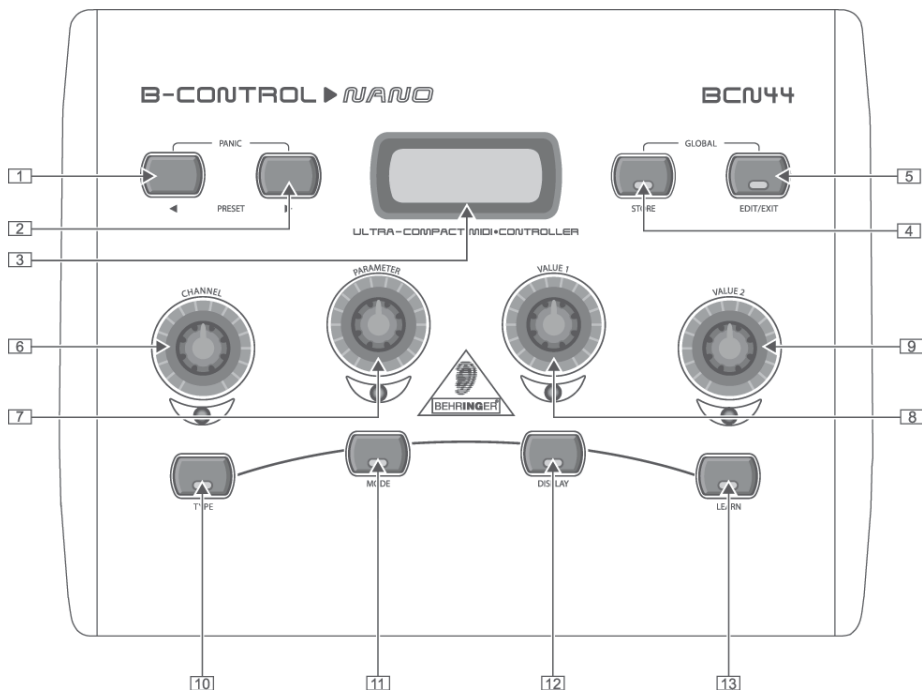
B-CONTROL ▶ NANO

BCN44

PANIC

◀ PRESET ▶

GLOBAL

STORE

EDIT/EXIT

ULTRA-COMPACT MIDI•CONTROLLER

CHANNEL

PARAMETER

VALUE 1

VALUE 2

BEHRINGER

TYPE

MODE

DISPLAY

LEARN

1

2

3

4

5

6

7

8

9

10

11

12

13